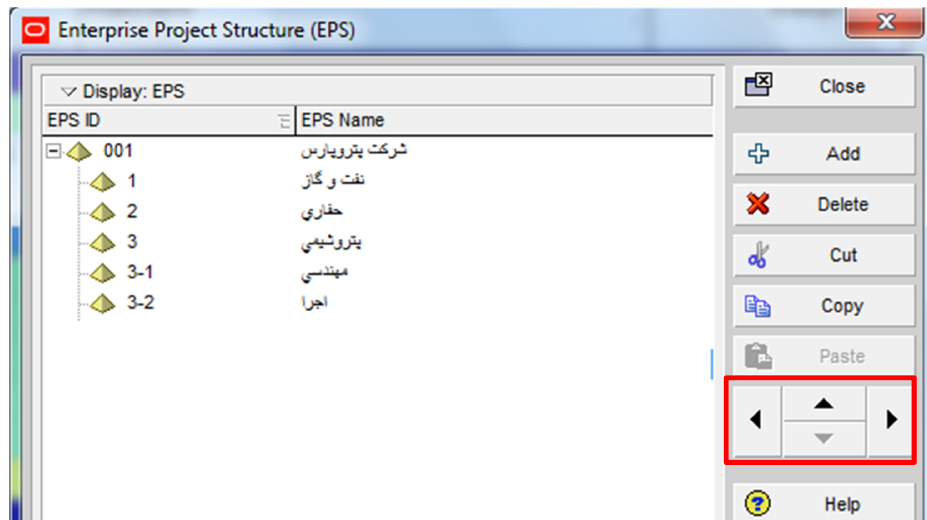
Enterprise Project Structure (EPS)

Display: EPS

| EPS ID | EPS Name |
|---|---|
| 001 | شرکت پتروپارس |
| 1 | نفت و گاز |
| 2 | حفاري |
| 3 | پتروشيمي |
| 3-1 | مهندسي |
| 3-2 | اجرا |

Close
Add
Delete
Cut
Copy
Paste
Help